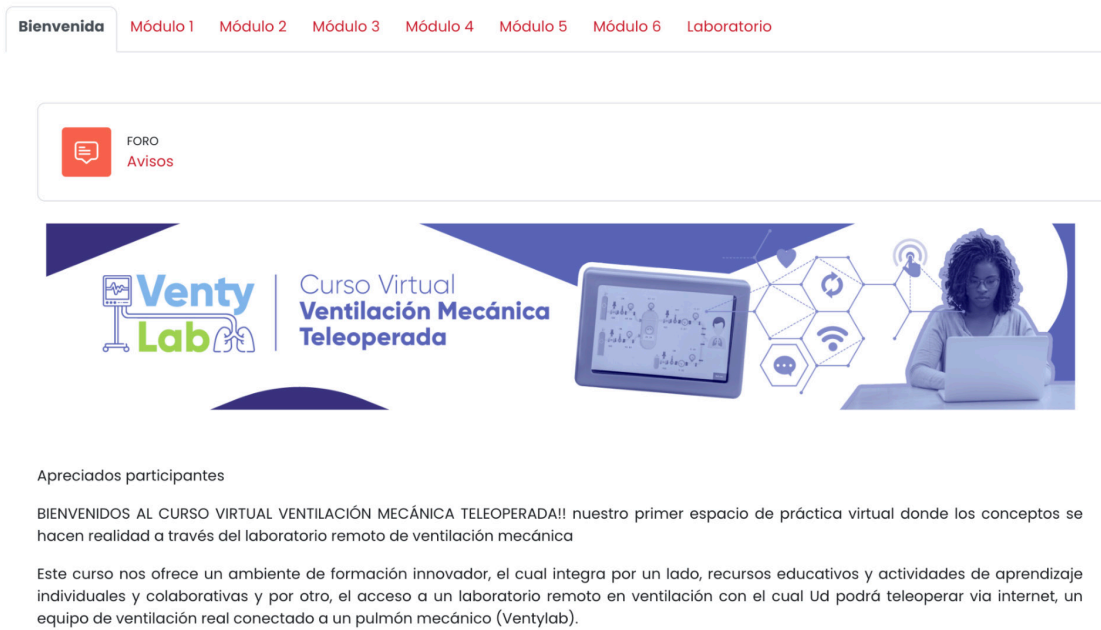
Bienvenida Módulo 1 Módulo 2 Módulo 3 Módulo 4 Módulo 5 Módulo 6 Laboratorio

FORO
Avisos

Venty Lab
Curso Virtual
Ventilación Mecánica Teleoperada

Apreciados participantes

BIENVENIDOS AL CURSO VIRTUAL VENTILACIÓN MECÁNICA TELEOPERADA!! nuestro primer espacio de práctica virtual donde los conceptos se hacen realidad a través del laboratorio remoto de ventilación mecánica

Este curso nos ofrece un ambiente de formación innovador, el cual integra por un lado, recursos educativos y actividades de aprendizaje individuales y colaborativas y por otro, el acceso a un laboratorio remoto en ventilación con el cual Ud podrá teleoperar via internet, un equipo de ventilación real conectado a un pulmón mecánico (Ventylab).